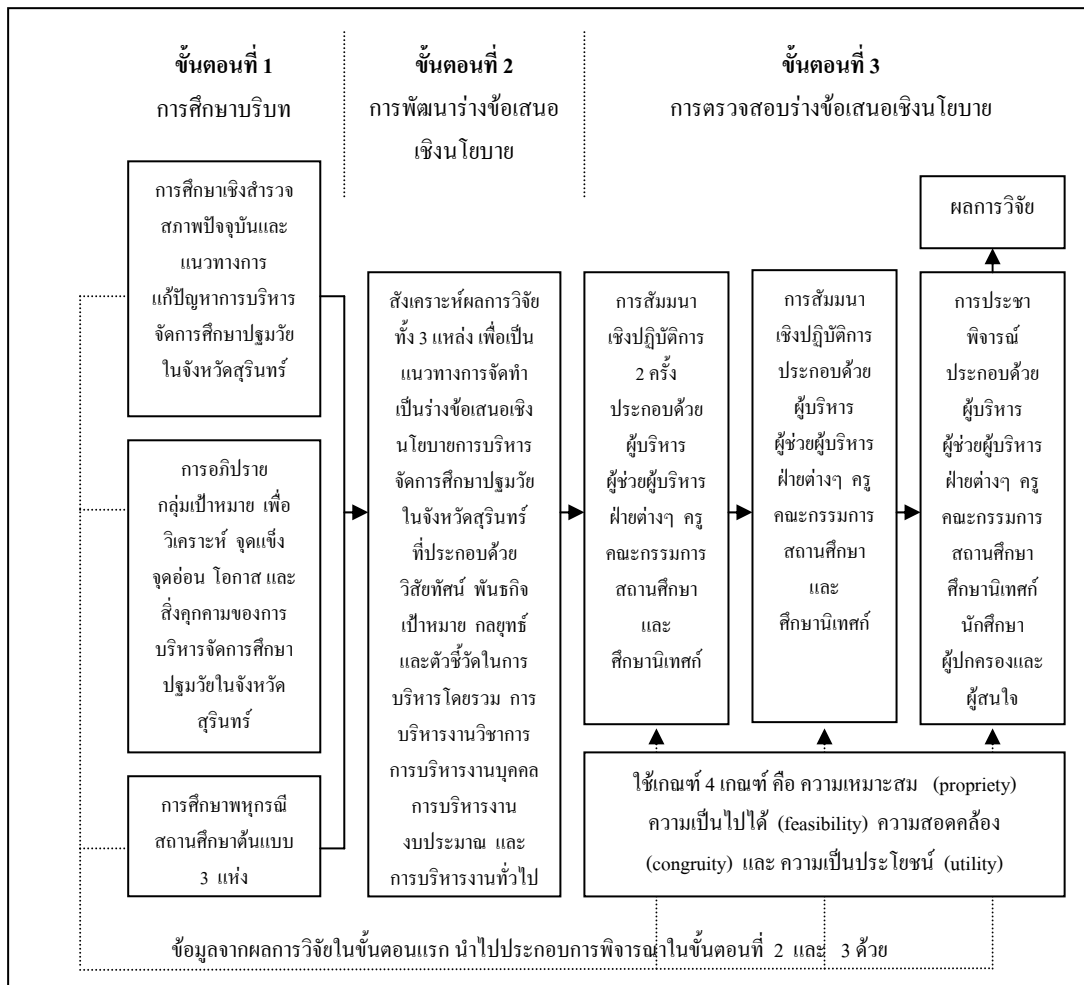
ขั้นตอนที่ 1
การศึกษาบริบท

ขั้นตอนที่ 2
การพัฒนาร่างข้อเสนอเชิงนโยบาย

ขั้นตอนที่ 3
การตรวจสอบร่างข้อเสนอเชิงนโยบาย

การศึกษาเชิงสำรวจสภาพปัจจุบันและแนวทางการแก้ปัญหาการบริหารจัดการศึกษาปฐมวัยในจังหวัดสุรินทร์

การอภิปรายกลุ่มเป้าหมาย เพื่อวิเคราะห์ จุดแข็ง จุดอ่อน โอกาส และสิ่งคุกคามของการบริหารจัดการศึกษาปฐมวัยในจังหวัดสุรินทร์

การศึกษาพหุกรณีสถานศึกษาต้นแบบ 3 แห่ง

สังเคราะห์ผลการวิจัยทั้ง 3 แหล่ง เพื่อเป็นแนวทางการจัดทำเป็นร่างข้อเสนอเชิงนโยบายการบริหารจัดการศึกษาปฐมวัยในจังหวัดสุรินทร์ที่ประกอบด้วย วิสัยทัศน์ พันธกิจ เป้าหมาย กลยุทธ์ และตัวชี้วัดในการบริหารโดยรวม การบริหารงานวิชาการ การบริหารงานบุคคล การบริหารงานงบประมาณ และการบริหารงานทั่วไป

การสัมมนาเชิงปฏิบัติการ 2 ครั้ง ประกอบด้วย ผู้บริหาร ผู้ช่วยผู้บริหาร ฝ่ายต่างๆ ครู คณะกรรมการสถานศึกษา และ ศึกษานิเทศก์

การสัมมนาเชิงปฏิบัติการ ประกอบด้วย ผู้บริหาร ผู้ช่วยผู้บริหาร ฝ่ายต่างๆ ครู คณะกรรมการสถานศึกษา และ ศึกษานิเทศก์

ผลการวิจัย

การประชาพิจารณ์ ประกอบด้วย ผู้บริหาร ผู้ช่วยผู้บริหาร ฝ่ายต่างๆ ครู คณะกรรมการสถานศึกษา ศึกษานิเทศก์ นักศึกษา ผู้ปกครองและผู้สนใจ

ใช้เกณฑ์ 4 เกณฑ์ คือ ความเหมาะสม (propriety) ความเป็นไปได้ (feasibility) ความสอดคล้อง (congruity) และ ความเป็นประโยชน์ (utility)

ข้อมูลจากผลการวิจัยในขั้นตอนแรก นำไปประกอบการพิจารณาในขั้นตอนที่ 2 และ 3 ด้วย